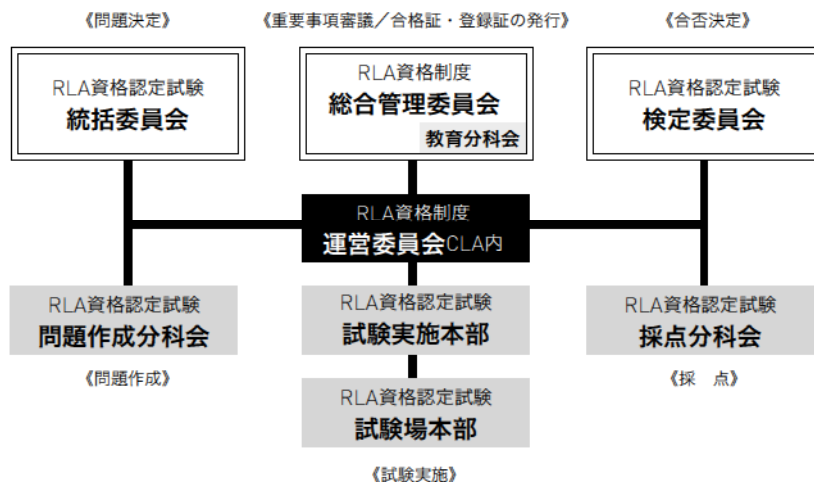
《問題決定》

RLA資格認定試験
統括委員会

《重要事項審議／合格証・登録証の発行》

RLA資格制度
総合管理委員会
教育分科会

《合否決定》

RLA資格認定試験
検定委員会

RLA資格制度
運営委員会CLA内

RLA資格認定試験
問題作成分科会

《問題作成》

RLA資格認定試験
試験実施本部

RLA資格認定試験
採点分科会

《採　点》

RLA資格認定試験
試験場本部

《試験実施》